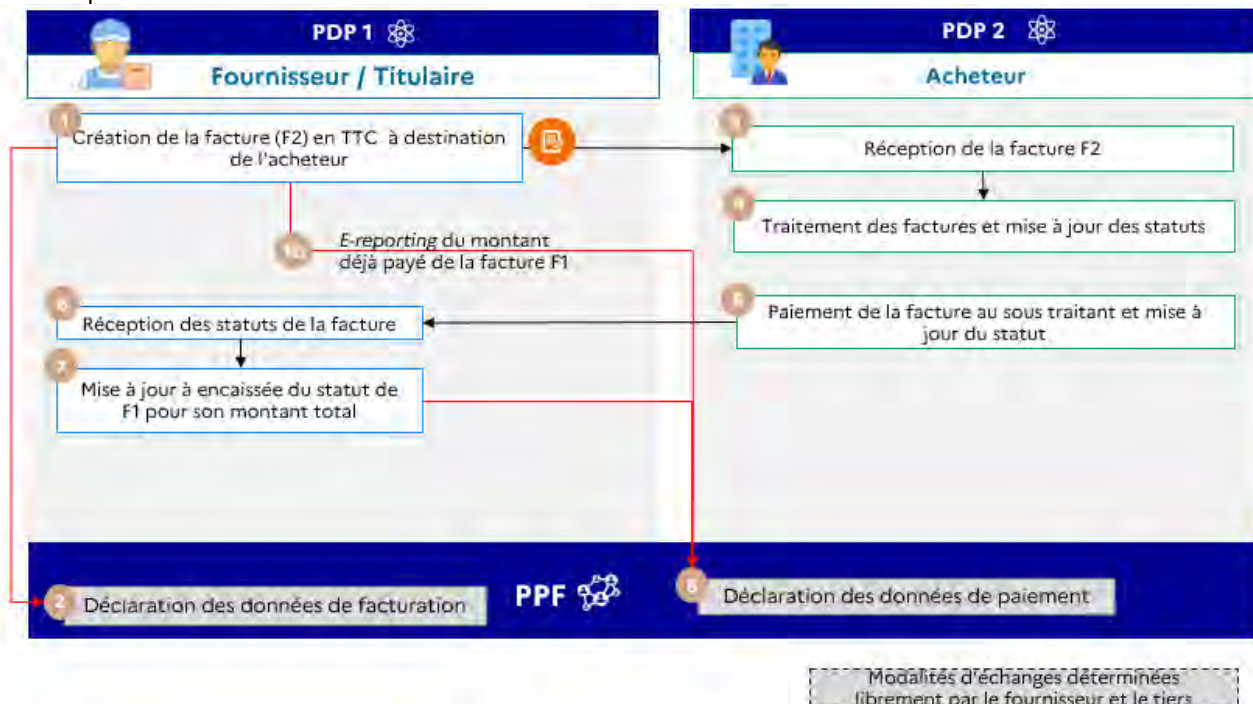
PDP 1

Fournisseur / Titulaire

PDP 2

Acheteur

1 Création de la facture (F2) en TTC à destination de l'acheteur

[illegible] Réception de la facture F2

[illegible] Traitement des factures et mise à jour des statuts

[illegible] *E-reporting* du montant déjà payé de la facture F1

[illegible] Paiement de la facture au sous traitant et mise à jour du statut

6 Réception des statuts de la facture

7 Mise à jour à encaissée du statut de F1 pour son montant total

PPF

2 Déclaration des données de facturation

8 Déclaration des données de paiement

Modalités d'échanges déterminées librement par le fournisseur et le tiers